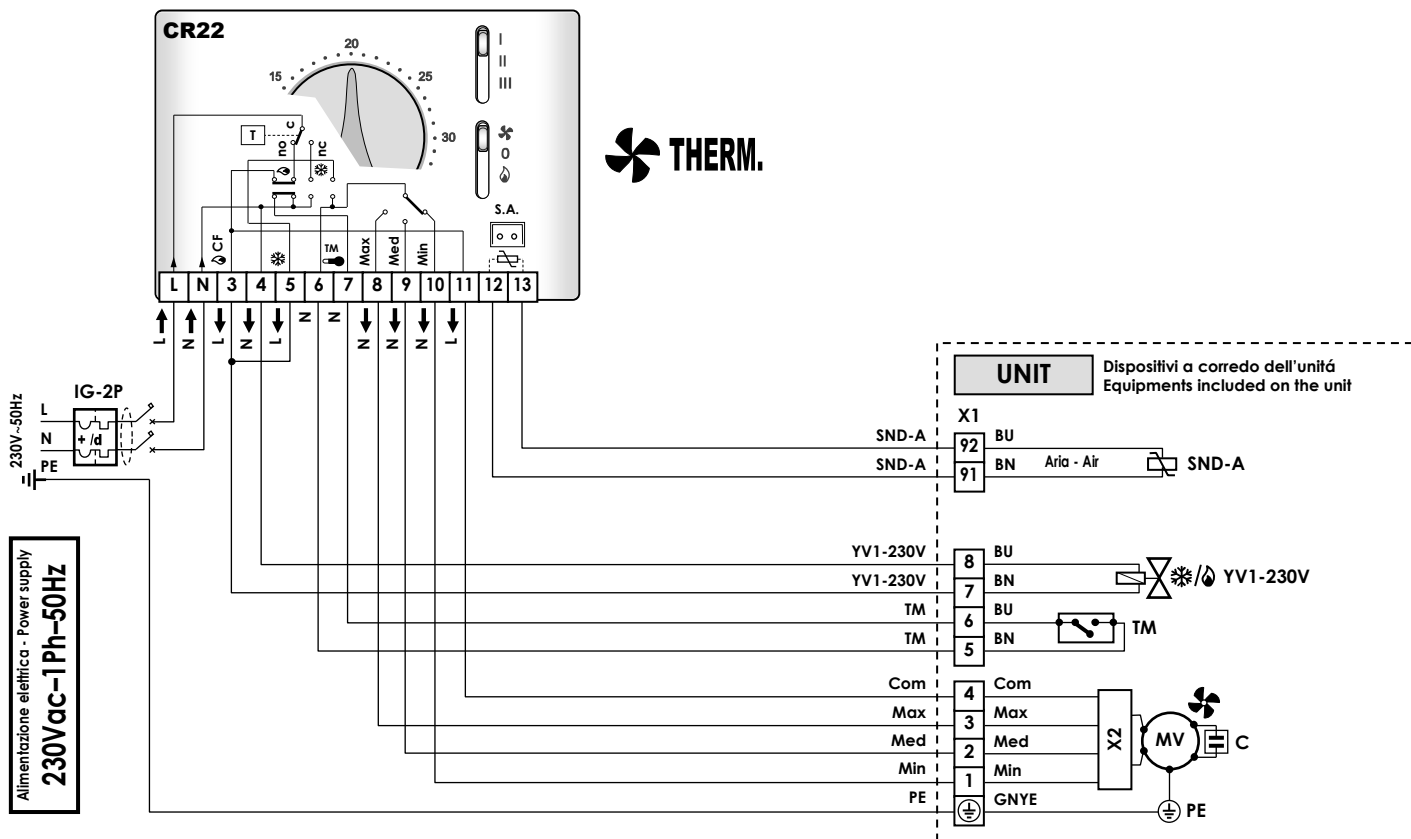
CR22

20
15
25
30

I
II
III

0

T
c
no
nc

CF
TM
Max
Med
Min

S.A.

THERM.

| L | N | 3 | 4 | 5 | 6 | 7 | 8 | 9 | 10 | 11 | 12 | 13 |
|---|---|---|---|---|---|---|---|---|---|---|---|---|

L N L N L N N N N N L

230V~50Hz
IG-2P
L
N
PE
+ /d

Alimentazione elettrica - Power supply
230Vac–1Ph–50Hz

UNIT
Dispositivi a corredo dell'unitá
Equipments included on the unit

X1

SND-A 92 BU
SND-A 91 BN Aria - Air SND-A

YV1-230V 8 BU
YV1-230V 7 BN YV1-230V
TM 6 BU
TM 5 BN TM

Com 4 Com
Max 3 Max
Med 2 Med
Min 1 Min
PE GNYE

X2
MV
C
PE